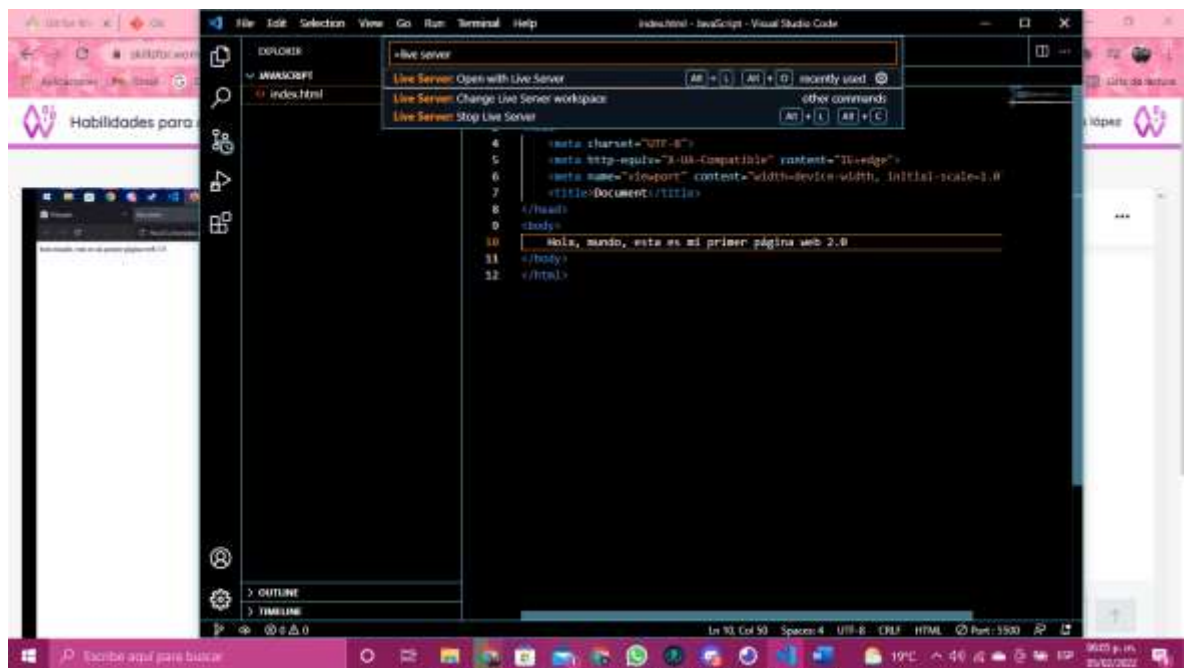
File Edit Selection View Go Run Terminal Help
index.html - JavaScript - Visual Studio Code

EXPLORER
JAVASCRIPT
index.html

>live server
Live Server: Open with Live Server Alt + L Alt + O recently used
Live Server: Change Live Server workspace other commands
Live Server: Stop Live Server Alt + L Alt + C

4 <meta charset="UTF-8">
5 <meta http-equiv="X-UA-Compatible" content="IE=edge">
6 <meta name="viewport" content="width=device-width, initial-scale=1.0
7 <title>Document</title>
8 </head>
9 <body>
10 Hola, mundo, esta es mi primer página web 2.0
11 </body>
12 </html>

Habilidades para
López

> OUTLINE
> TIMELINE

⊗ 0 ⚠ 0
Ln 10, Col 50 Spaces: 4 UTF-8 CRLF HTML Port : 5500

Escribe aquí para buscar
19°C